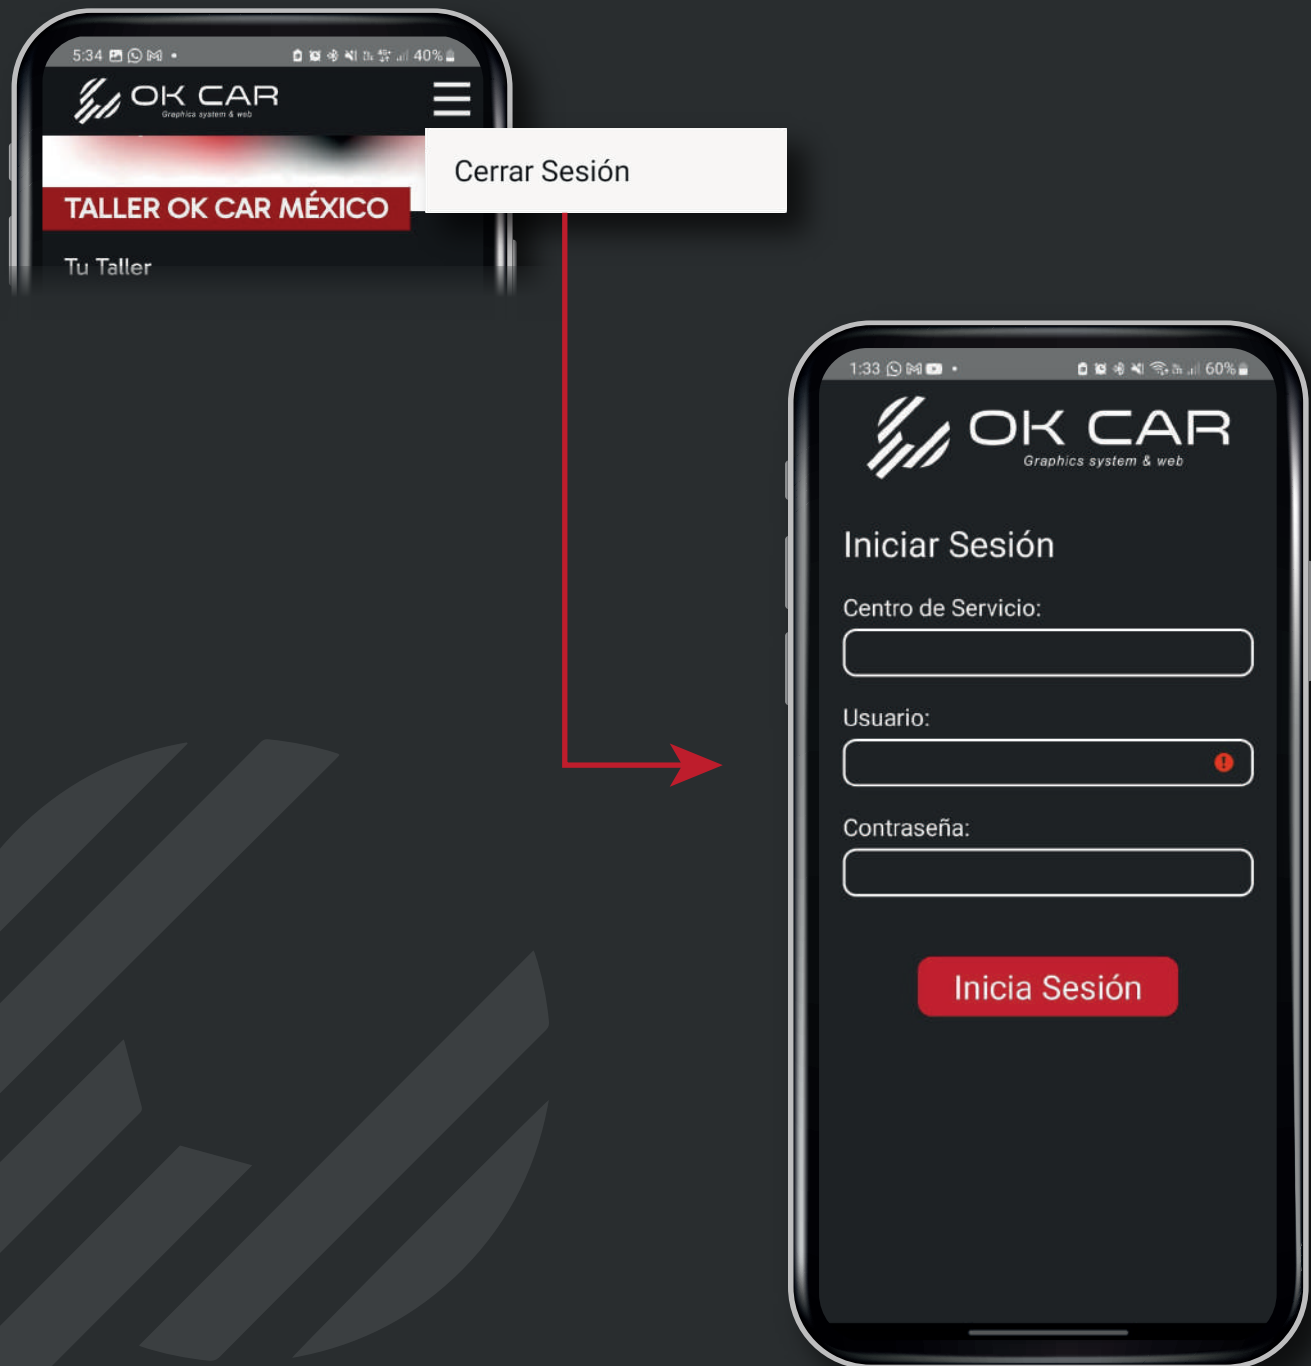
5:34 40%

OK CAR
Graphics system & web

Cerrar Sesión

TALLER OK CAR MÉXICO

Tu Taller

1:33 60%

OK CAR
Graphics system & web

Iniciar Sesión

Centro de Servicio:

Usuario:

Contraseña:

Inicia Sesión